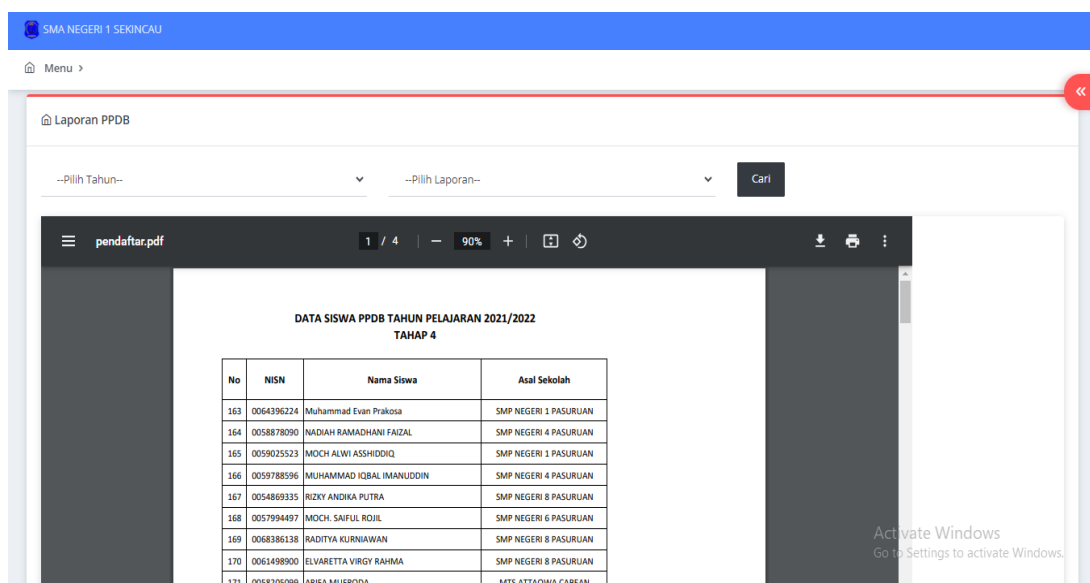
SMA NEGERI 1 SEKINCAU

Menu ›

«

Laporan PPDB

--Pilih Tahun--

--Pilih Laporan--

Cari

pendaftar.pdf

1 / 4 | — 90% +

DATA SISWA PPDB TAHUN PELAJARAN 2021/2022
TAHAP 4

| No | NISN | Nama Siswa | Asal Sekolah |
|---|---|---|---|
| 163 | 0064396224 | Muhammad Evan Prakosa | SMP NEGERI 1 PASURUAN |
| 164 | 0058878090 | NADIAH RAMADHANI FAIZAL | SMP NEGERI 4 PASURUAN |
| 165 | 0059025523 | MOCH ALWI ASSHIDDIQ | SMP NEGERI 1 PASURUAN |
| 166 | 0059788596 | MUHAMMAD IQBAL IMANUDDIN | SMP NEGERI 4 PASURUAN |
| 167 | 0054869335 | RIZKY ANDIKA PUTRA | SMP NEGERI 8 PASURUAN |
| 168 | 0057994497 | MOCH. SAIFUL ROJIL | SMP NEGERI 6 PASURUAN |
| 169 | 0068386138 | RADITYA KURNIAWAN | SMP NEGERI 8 PASURUAN |
| 170 | 0061498900 | ELVARETTA VIRGY RAHMA | SMP NEGERI 8 PASURUAN |
| 171 | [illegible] | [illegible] | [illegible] |

Activate Windows
Go to Settings to activate Windows.